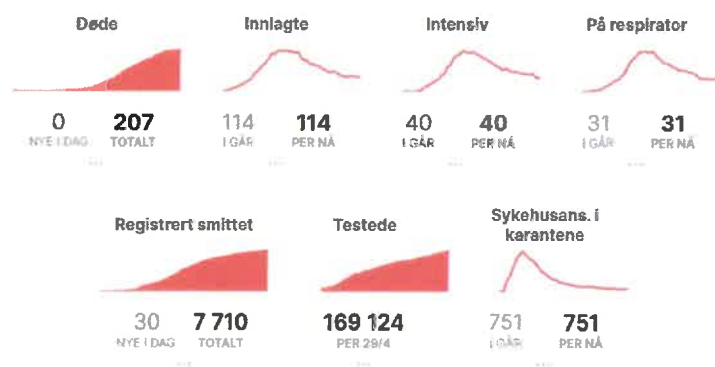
Døde

0
NYE I DAG

207
TOTALT

Innlagte

114
I GÅR

114
PER NÅ

Intensiv

40
I GÅR

40
PER NÅ

På respirator

31
I GÅR

31
PER NÅ

Registrert smittet

30
NYE I DAG

7 710
TOTALT

Testede

169 124
PER 29/4

Sykehusans. i karantene

751
I GÅR

751
PER NÅ